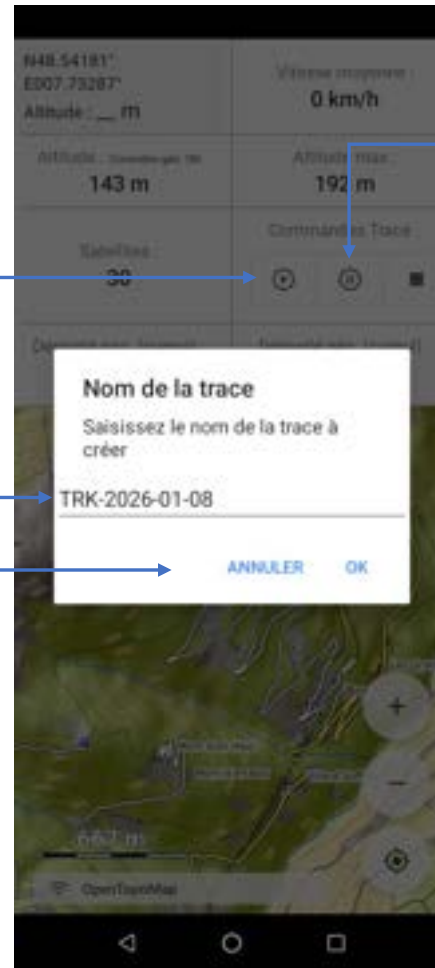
N48.54181°
E007.73287°
Altitude : _ m

Vitesse moyenne :
0 km/h

Altitude : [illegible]
143 m

Altitude max :
192 m

Satellites :
30

Commandes Trace :

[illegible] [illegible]

Nom de la trace

Saisissez le nom de la trace à créer

TRK-2026-01-08

ANNULER OK

+

−

667 m

OpenTopoMap